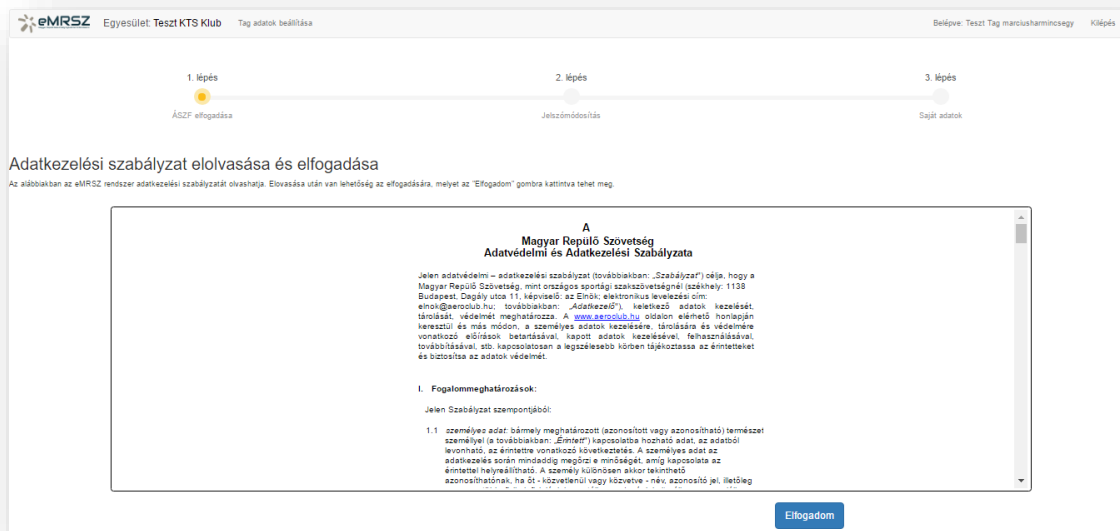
eMRSZ Egyesület: Teszt KTS Klub Tag adatok beállítása Belépve: Teszt Tag marciusharmincsegy Kilépés

1. lépés
ÁSZF elfogadása

2. lépés
Jelszómódosítás

3. lépés
Saját adatok

Adatkezelési szabályzat elolvasása és elfogadása

Az alábbiakban az eMRSZ rendszer adatkezelési szabályzatát olvashatja. Elovasása után van lehetőség az elfogadására, melyet az "Elfogadom" gombra kattintva tehet meg.

A
Magyar Repülő Szövetség
Adatvédelmi és Adatkezelési Szabályzata

Jelen adatvédelmi – adatkezelési szabályzat (továbbiakban: „Szabályzat") célja, hogy a Magyar Repülő Szövetség, mint országos sportági szakszövetségnél (székhely: 1138 Budapest, Dagály utca 11, képviselő: az Elnök; elektronikus levelezési cím: elnok@aeroclub.hu; továbbiakban: „Adatkezelő"), keletkező adatok kezelését, tárolását, védelmét meghatározza. A www.aeroclub.hu oldalon elérhető honlapján keresztül és más módon, a személyes adatok kezelésére, tárolására és védelmére vonatkozó előírások betartásával, kapott adatok kezelésével, felhasználásával, továbbításával, stb. kapcsolatosan a legszélesebb körben tájékoztassa az érintetteket és biztosítsa az adatok védelmét.

I. Fogalommeghatározások:

Jelen Szabályzat szempontjából:

1.1 személyes adat: bármely meghatározott (azonosított vagy azonosítható) természet személlyel (a továbbiakban: „Érintett") kapcsolatba hozható adat, az adatból levonható, az érintettre vonatkozó következtetés. A személyes adat az adatkezelés során mindaddig megőrzi e minőségét, amíg kapcsolata az érintettel helyreállítható. A személy különösen akkor tekinthető azonosíthatónak, ha őt - közvetlenül vagy közvetve - név, azonosító jel, illetőleg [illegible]

Elfogadom